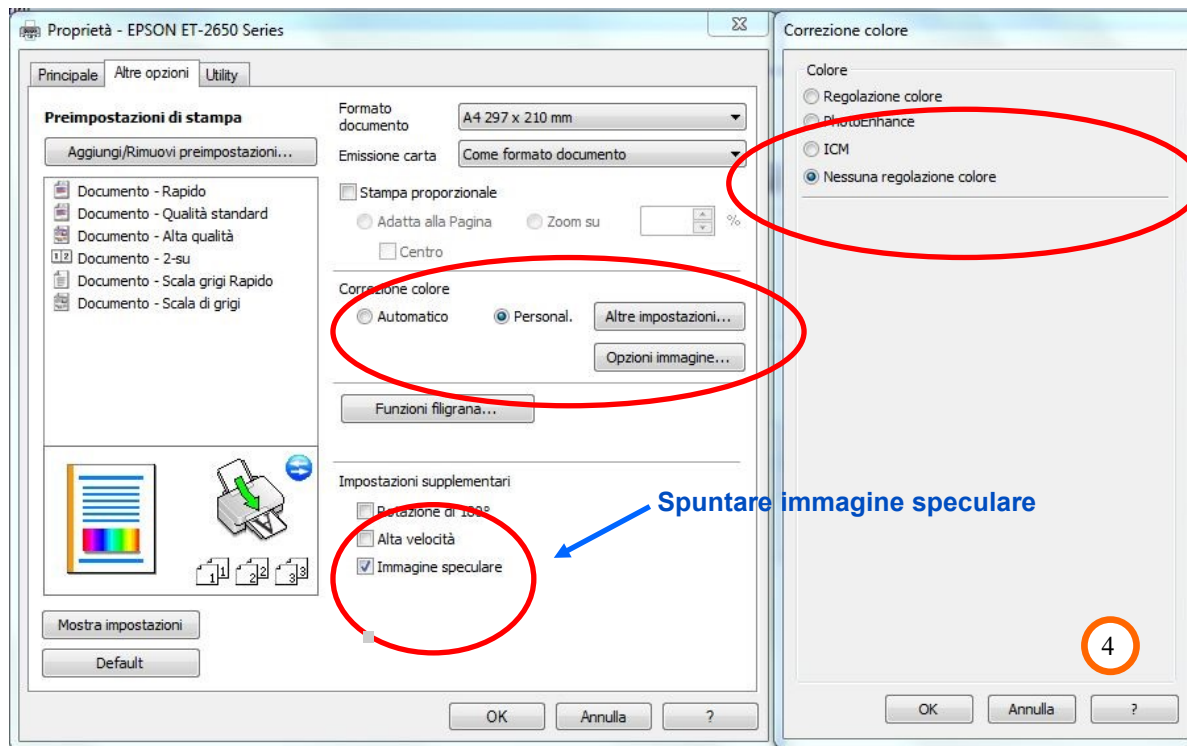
Proprietà - EPSON ET-2650 Series

Principale | Altre opzioni | Utility

Preimpostazioni di stampa

Aggiungi/Rimuovi preimpostazioni...

Documento - Rapido
Documento - Qualità standard
Documento - Alta qualità
Documento - 2-su
Documento - Scala grigi Rapido
Documento - Scala di grigi

Mostra impostazioni

Default

Formato documento
A4 297 x 210 mm

Emissione carta
Come formato documento

Stampa proporzionale

Adatta alla Pagina
Zoom su
%

Centro

Correzione colore

Automatico
Personal.
Altre impostazioni...

Opzioni immagine...

Funzioni filigrana...

Impostazioni supplementari

Rotazione di 180°

Alta velocità

Immagine speculare

Spuntare immagine speculare

OK
Annulla
?

Correzione colore

Colore

Regolazione colore
PhotoEnhance
ICM
Nessuna regolazione colore

4

OK
Annulla
?